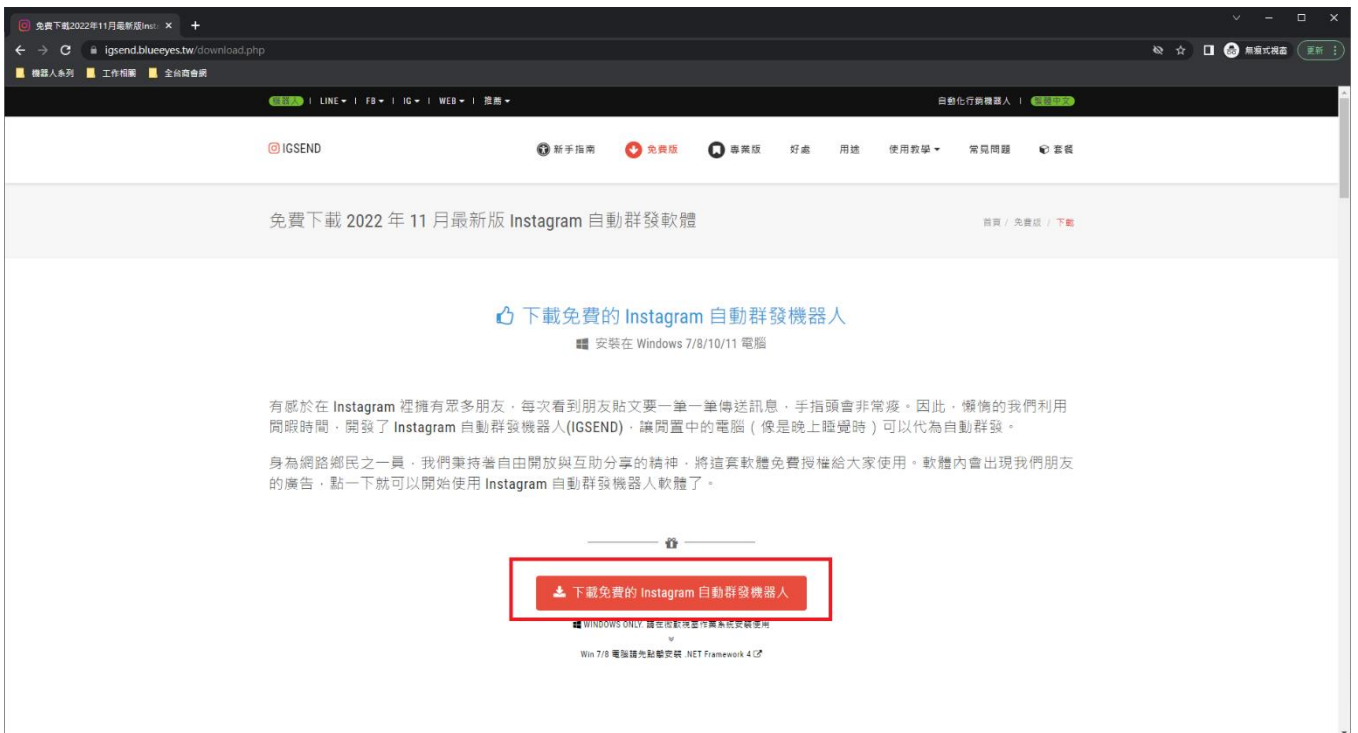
免費下載2022年11月最新版Insta ×  +

igsend.blueeyes.tw/download.php

無痕式視窗  更新

機器人系列  工作相關  全台商會網

機器人 | LINE | FB | IG | WEB | 推薦

自動化行銷機器人 | 繁體中文

IGSEND

新手指南  免費版  專業版  好處  用途  使用教學  常見問題  套餐

免費下載 2022 年 11 月最新版 Instagram 自動群發軟體

首頁 / 免費版 / 下載

下載免費的 Instagram 自動群發機器人

安裝在 Windows 7/8/10/11 電腦

有感於在 Instagram 裡擁有眾多朋友，每次看到朋友貼文要一筆一筆傳送訊息，手指頭會非常痠。因此，懶惰的我們利用閒暇時間，開發了 Instagram 自動群發機器人(IGSEND)，讓閒置中的電腦（像是晚上睡覺時）可以代為自動群發。

身為網路鄉民之一員，我們秉持著自由開放與互助分享的精神，將這套軟體免費授權給大家使用。軟體內會出現我們朋友的廣告，點一下就可以開始使用 Instagram 自動群發機器人軟體了。

下載免費的 Instagram 自動群發機器人

WINDOWS ONLY. 請在微軟視窗作業系統安裝使用

Win 7/8 電腦請先點擊安裝 .NET Framework 4